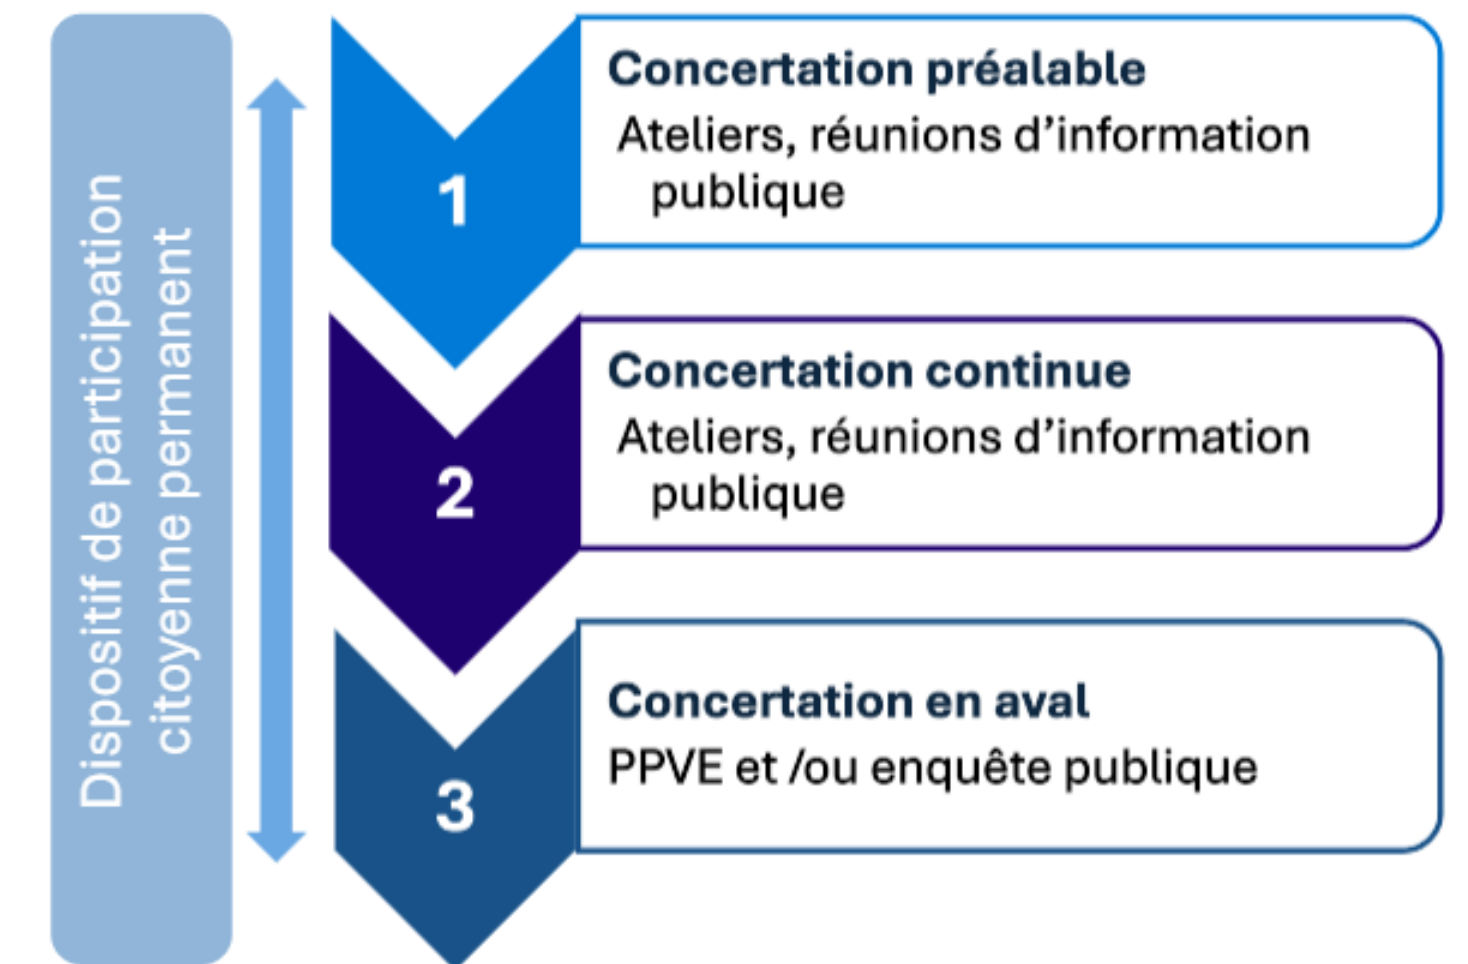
Dispositif de participation citoyenne permanent

1
Concertation préalable
Ateliers, réunions d'information publique

2
Concertation continue
Ateliers, réunions d'information publique

3
Concertation en aval
PPVE et /ou enquête publique